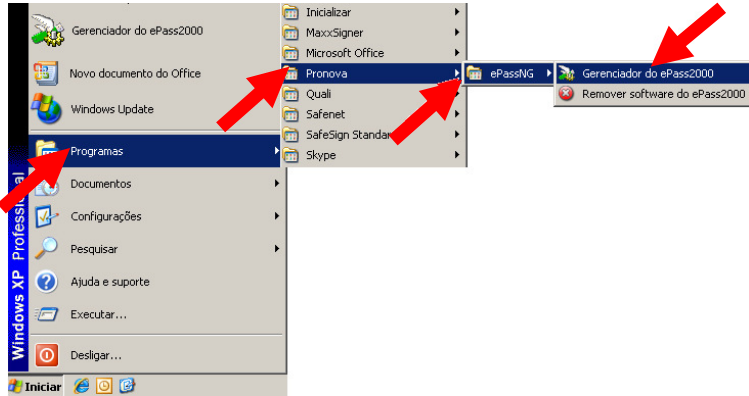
Gerenciador do ePass2000
Novo documento do Office
Windows Update
Programas
Documentos
Configurações
Pesquisar
Ajuda e suporte
Executar...
Desligar...
Windows XP Professional
Iniciar

Inicializar
MaxxSigner
Microsoft Office
Pronova
Quali
Safenet
SafeSign Standard
Skype

ePassNG

Gerenciador do ePass2000
Remover software do ePass2000